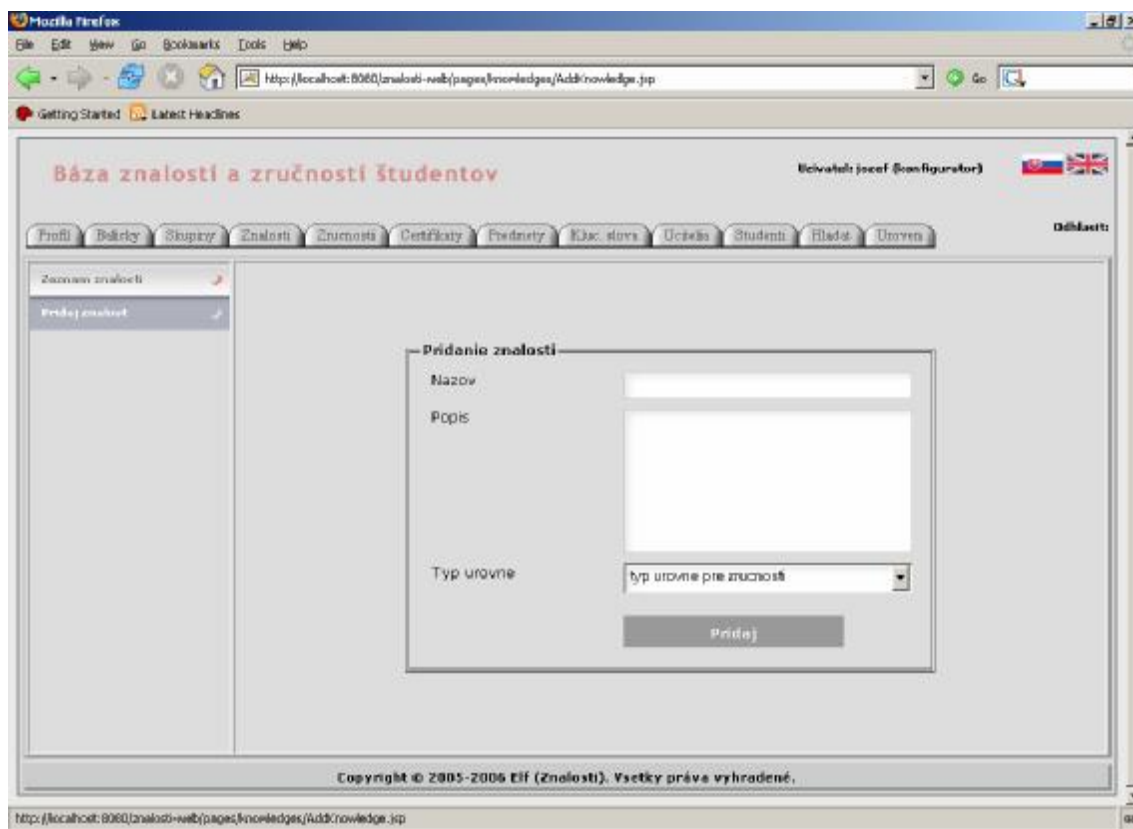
Mozilla Firefox

File Edit View Go Bookmarks Tools Help

http://localhost:8080/znalosti-web/pages/knowledges/AddKnowledge.jsp

Go

Getting Started Latest Headlines

Báza znalostí a zručností študentov

Uzivatel: jozef (konfigurator)

Profil Balicky Skupiny Znalosti Zrucnosti Certifikaty Predmety Kluc. slova Ucitelia Studenti Hladat Uroven

Odhlasit

Zoznam znalosti

Pridaj znalost

Pridanie znalosti

Nazov

Popis

Typ urovne

typ urovne pre zrucnosti

Pridaj

Copyright © 2005-2006 Elf (Znalosti). Vsetky práva vyhradené.

http://localhost:8080/znalosti-web/pages/knowledges/AddKnowledge.jsp